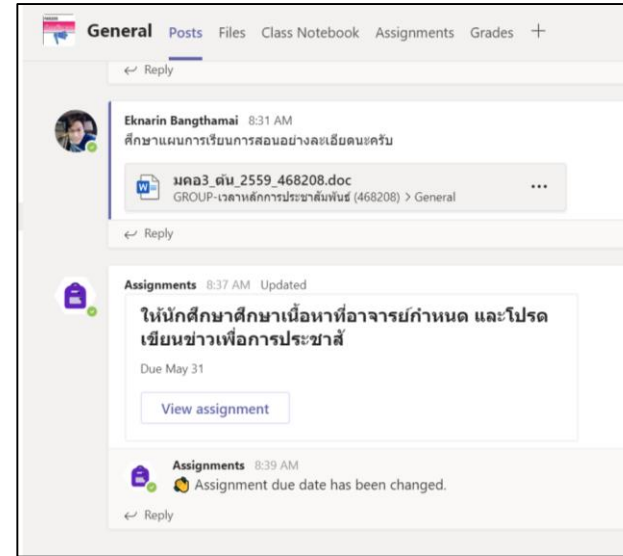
General Posts Files Class Notebook Assignments Grades +

← Reply

Eknarin Bangthamai 8:31 AM
ศึกษาแผนการเรียนการสอนอย่างละเอียดนะครับ

มคอ3_ต้น_2559_468208.doc
GROUP-เวลาหลักการประชาสัมพันธ์ (468208) > General
...

← Reply

Assignments 8:37 AM Updated
ให้นักศึกษาศึกษาเนื้อหาที่อาจารย์กำหนด และโปรดเขียนข่าวเพื่อการประชาสั
Due May 31
View assignment

Assignments 8:39 AM
Assignment due date has been changed.

← Reply